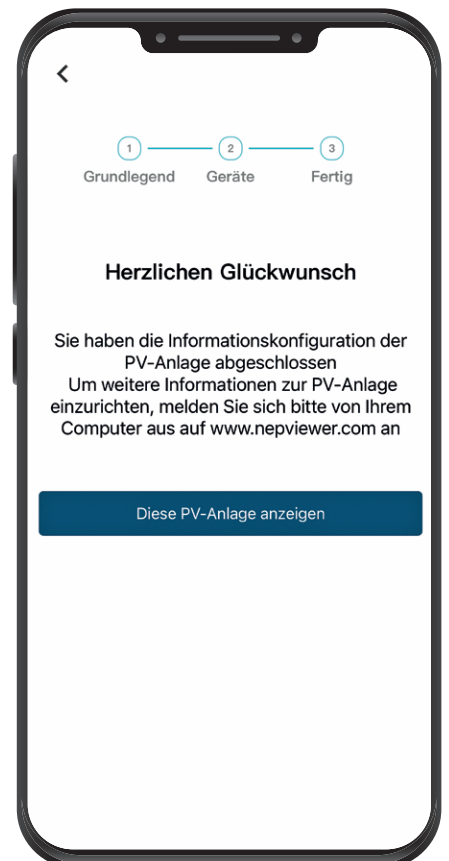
1 Grundlegend
2 Geräte
3 Fertig

Herzlichen Glückwunsch

Sie haben die Informationskonfiguration der PV-Anlage abgeschlossen
Um weitere Informationen zur PV-Anlage einzurichten, melden Sie sich bitte von Ihrem Computer aus auf www.nepviewer.com an

Diese PV-Anlage anzeigen